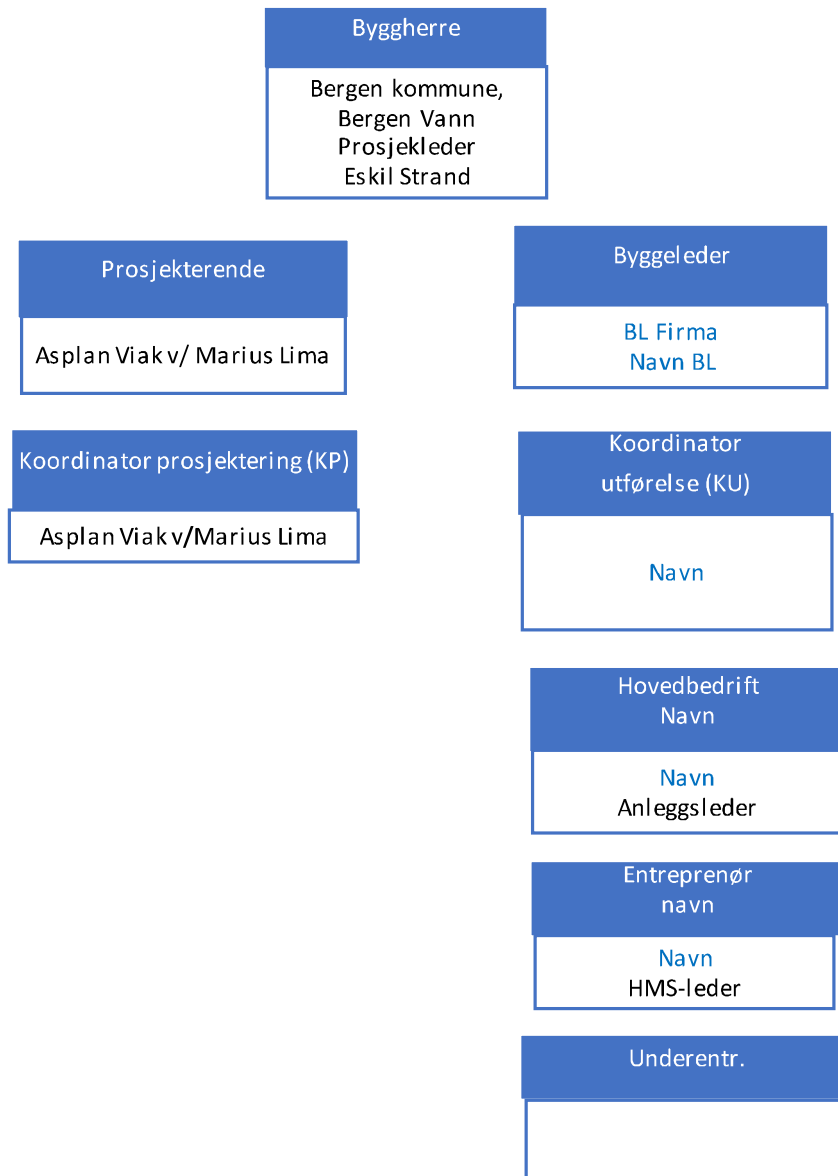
Byggherre

Bergen kommune,
Bergen Vann
Prosjekleder
Eskil Strand

Prosjekterende

Asplan Viak v/ Marius Lima

Koordinator prosjektering (KP)

Asplan Viak v/Marius Lima

Byggeleder

BL Firma
Navn BL

Koordinator utførelse (KU)

Navn

Hovedbedrift
Navn

Navn
Anleggsleder

Entreprenør
navn

Navn
HMS-leder

Underentr.